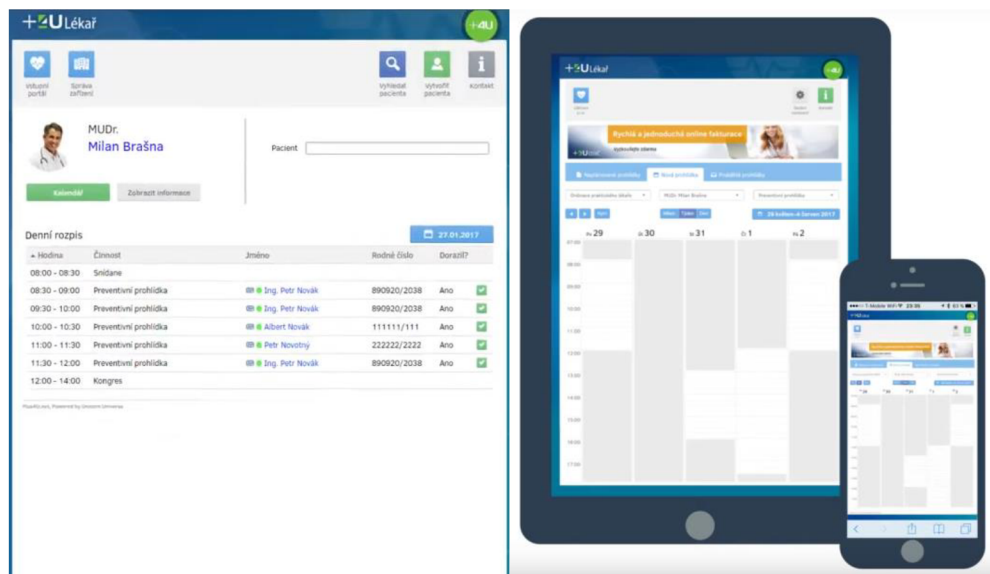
+4U Lékař

+4U

Vstupní portál

Správa zařízení

Vyhledat pacienta

Vytvořit pacienta

Kontakt

MUDr.
Milan Brašna

Pacient

Kalendář

Zobrazit informace

Denní rozpis

27.01.2017

| Hodina | Činnost | Jméno | Rodné číslo | Dorazil? |
|---|---|---|---|---|
| 08:00 - 08:30 | Snídane | | | |
| 08:30 - 09:00 | Preventivní prohlídka | Ing. Petr Novák | 890920/2038 | Ano |
| 09:30 - 10:00 | Preventivní prohlídka | Ing. Petr Novák | 890920/2038 | Ano |
| 10:00 - 10:30 | Preventivní prohlídka | Albert Novák | 111111/111 | Ano |
| 11:00 - 11:30 | Preventivní prohlídka | Petr Novotný | 222222/2222 | Ano |
| 11:30 - 12:00 | Preventivní prohlídka | Ing. Petr Novák | 890920/2038 | Ano |
| 12:00 - 14:00 | Kongres | | | |

+4U Lékař

+4U

Rychlá a jednoduchá online fakturace

Nová prohlídka

MUDr. Milan Brašna

Preventivní prohlídka

29 květen - 4 červen 2017

29

30

31

1

2

07:00

08:00

09:00

10:00

11:00

12:00

13:00

14:00

15:00

16:00

17:00

+4U Lékař